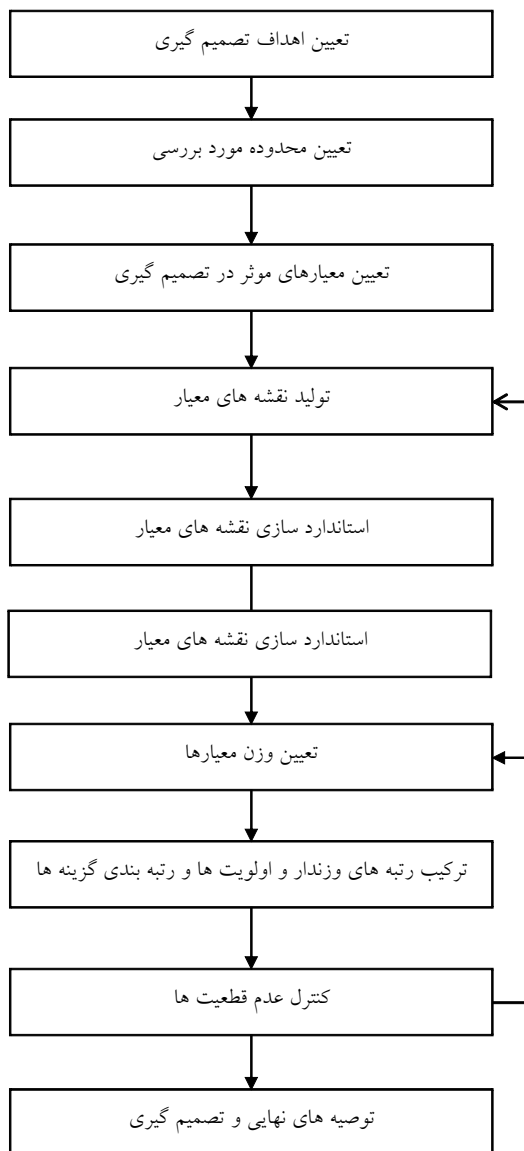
تعیین اهداف تصمیم گیری

تعیین محدوده مورد بررسی

تعیین معیارهای موثر در تصمیم گیری

تولید نقشه های معیار

استاندارد سازی نقشه های معیار

استاندارد سازی نقشه های معیار

تعیین وزن معیارها

ترکیب رتبه های وزندار و اولویت ها و رتبه بندی گزینه ها

کنترل عدم قطعیت ها

توصیه های نهایی و تصمیم گیری